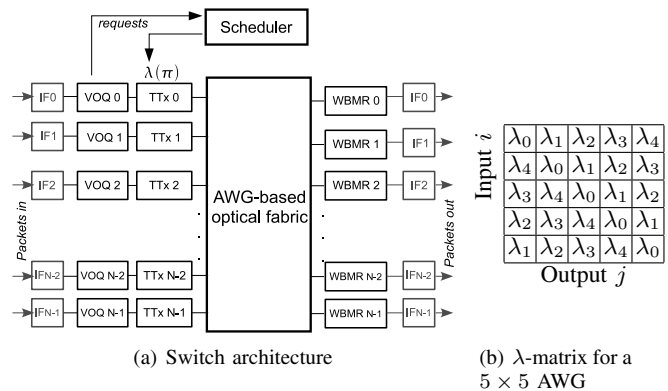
requests

Scheduler

$\lambda(\pi)$

Packets in

IF0 VOQ 0 TTx 0

IF1 VOQ 1 TTx 1

IF2 VOQ 2 TTx 2

IFN-2 VOQ N-2 TTx N-2

IFN-1 VOQ N-1 TTx N-1

AWG-based optical fabric

WBMR 0 IF0

WBMR 1 IF1

WBMR 2 IF2

WBMR N-2 IFN-2

WBMR N-1 IFN-1

Packets out

Input $i$

| $\lambda_0$ | $\lambda_1$ | $\lambda_2$ | $\lambda_3$ | $\lambda_4$ |
|---|---|---|---|---|
| $\lambda_4$ | $\lambda_0$ | $\lambda_1$ | $\lambda_2$ | $\lambda_3$ |
| $\lambda_3$ | $\lambda_4$ | $\lambda_0$ | $\lambda_1$ | $\lambda_2$ |
| $\lambda_2$ | $\lambda_3$ | $\lambda_4$ | $\lambda_0$ | $\lambda_1$ |
| $\lambda_1$ | $\lambda_2$ | $\lambda_3$ | $\lambda_4$ | $\lambda_0$ |

Output $j$

(a) Switch architecture

(b) $\lambda$-matrix for a $5 \times 5$ AWG